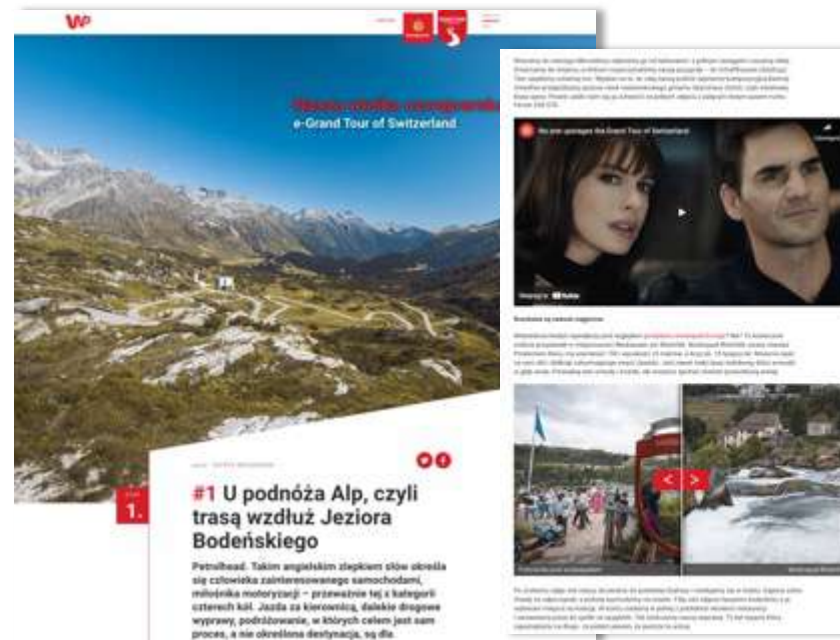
WP

e-Grand Tour of Switzerland

1.

#1 U podnóża Alp, czyli trasą wzdłuż Jeziora Bodeńskiego

Petrolhead. Takim angielskim zlepkiem słów określa się człowieka zainteresowanego samochodami, miłośnika motoryzacji – przeważnie tej z kategorii czterech kół. Jazda za kierownicą, dalekie drogowe wyprawy, podróżowanie, w których celem jest sam proces, a nie określona destynacja, są dla

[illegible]

No one upstages the Grand Tour of Switzerland

Watch on YouTube

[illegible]